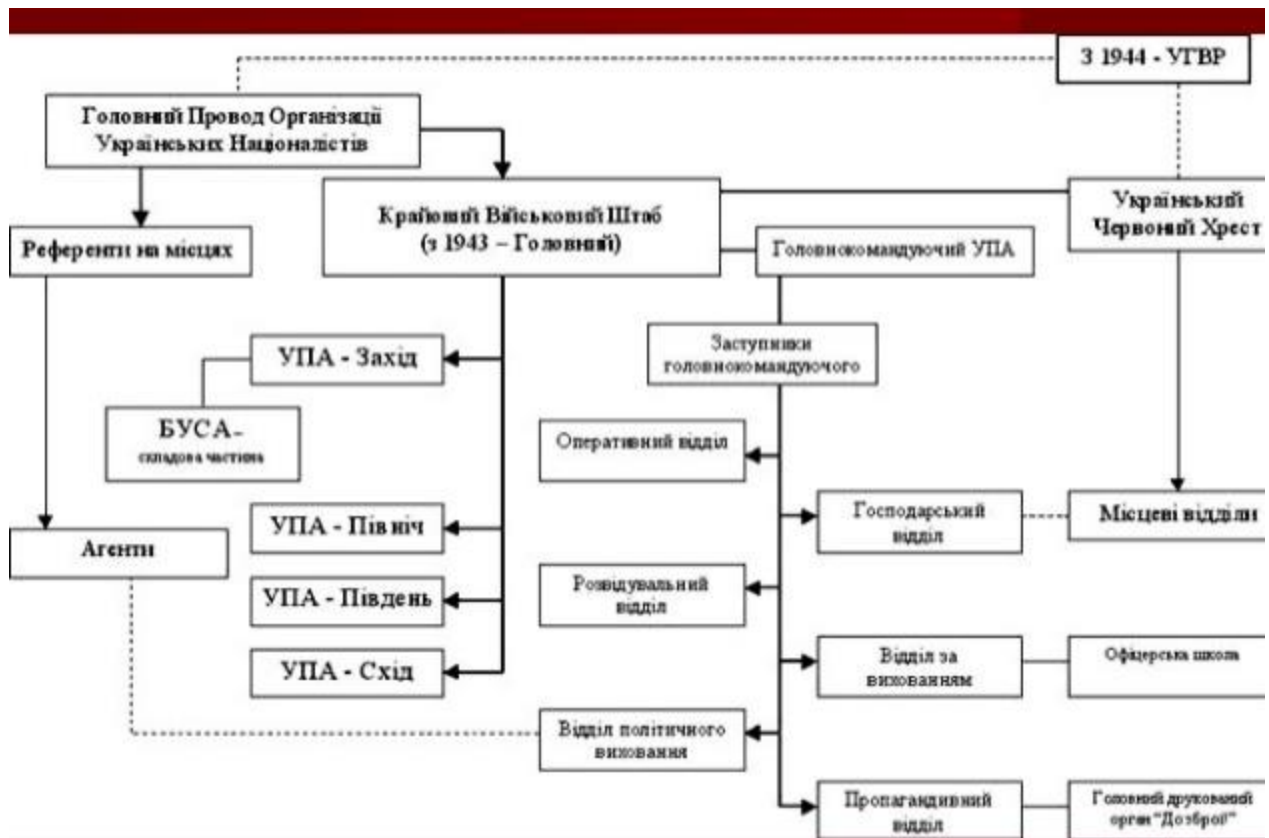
З 1944 - УГВР

Головний Провод Організації Українських Націоналістів

Референти на місцях

Крайовий Військовий Штаб (з 1943 – Головний)

Український Червоний Хрест

Головнокомандуючий УПА

Заступники головнокомандуючого

УПА - Захід

БУСА- складова частина

Оперативний відділ

Господарський відділ

Місцеві відділи

Агенти

УПА - Північ

УПА - Південь

Розвідувальний відділ

УПА - Схід

Відділ за вихованням

Офіцерська школа

Відділ політичного виховання

Пропагандивний відділ

Головний друкований орган "До зброї"